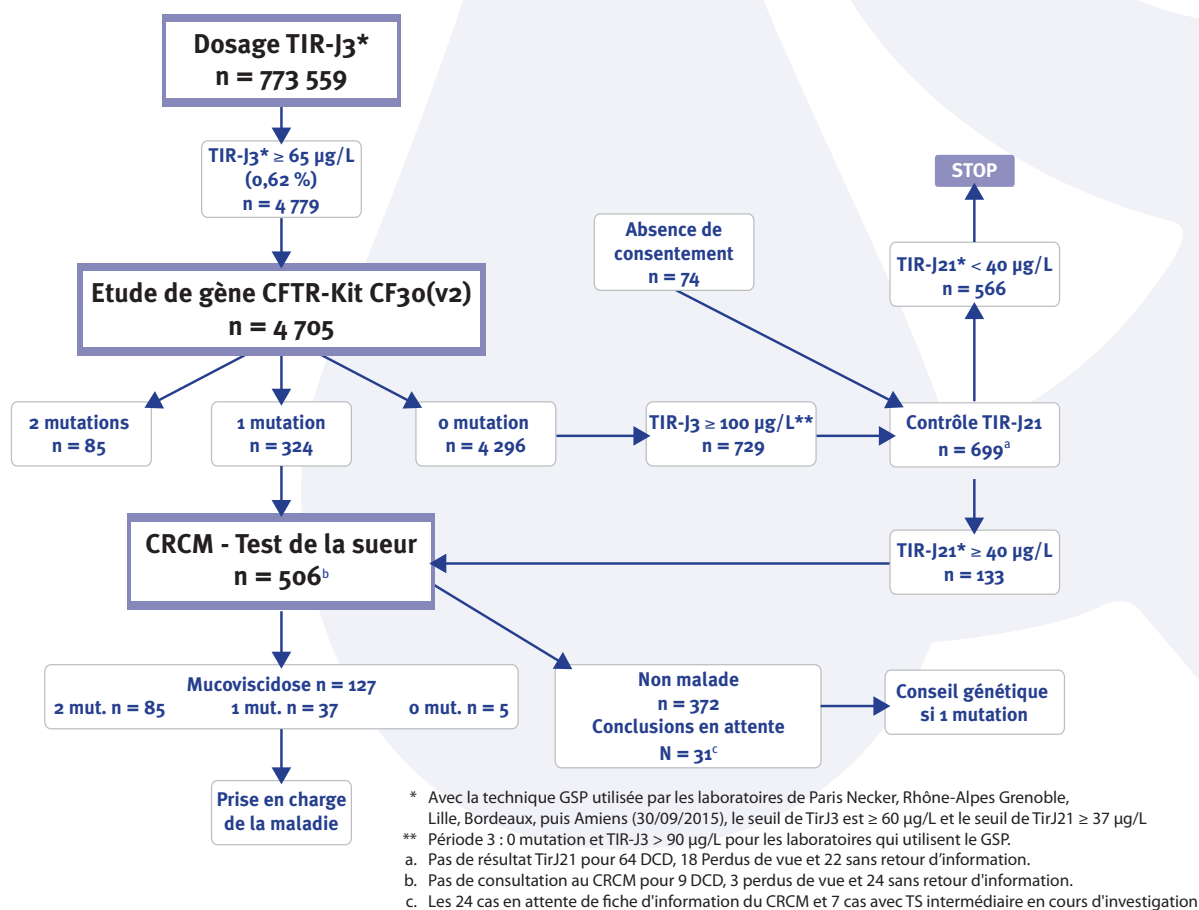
Dosage TIR-J3*
n = 773 559

TIR-J3* ≥ 65 µg/L
(0,62 %)
n = 4 779

Etude de gène CFTR-Kit CF30(v2)
n = 4 705

2 mutations
n = 85

1 mutation
n = 324

0 mutation
n = 4 296

TIR-J3 ≥ 100 µg/L**
n = 729

Absence de consentement
n = 74

STOP

TIR-J21* < 40 µg/L
n = 566

Contrôle TIR-J21
n = 699$^{a}$

TIR-J21* ≥ 40 µg/L
n = 133

CRCM - Test de la sueur
n = 506$^{b}$

Mucoviscidose n = 127
2 mut. n = 85 1 mut. n = 37 0 mut. n = 5

Non malade
n = 372
Conclusions en attente
N = 31$^{c}$

Conseil génétique si 1 mutation

Prise en charge de la maladie

* Avec la technique GSP utilisée par les laboratoires de Paris Necker, Rhône-Alpes Grenoble, Lille, Bordeaux, puis Amiens (30/09/2015), le seuil de TirJ3 est ≥ 60 µg/L et le seuil de TirJ21 ≥ 37 µg/L
** Période 3 : 0 mutation et TIR-J3 > 90 µg/L pour les laboratoires qui utilisent le GSP.
a. Pas de résultat TirJ21 pour 64 DCD, 18 Perdus de vue et 22 sans retour d'information.
b. Pas de consultation au CRCM pour 9 DCD, 3 perdus de vue et 24 sans retour d'information.
c. Les 24 cas en attente de fiche d'information du CRCM et 7 cas avec TS intermédiaire en cours d'investigation